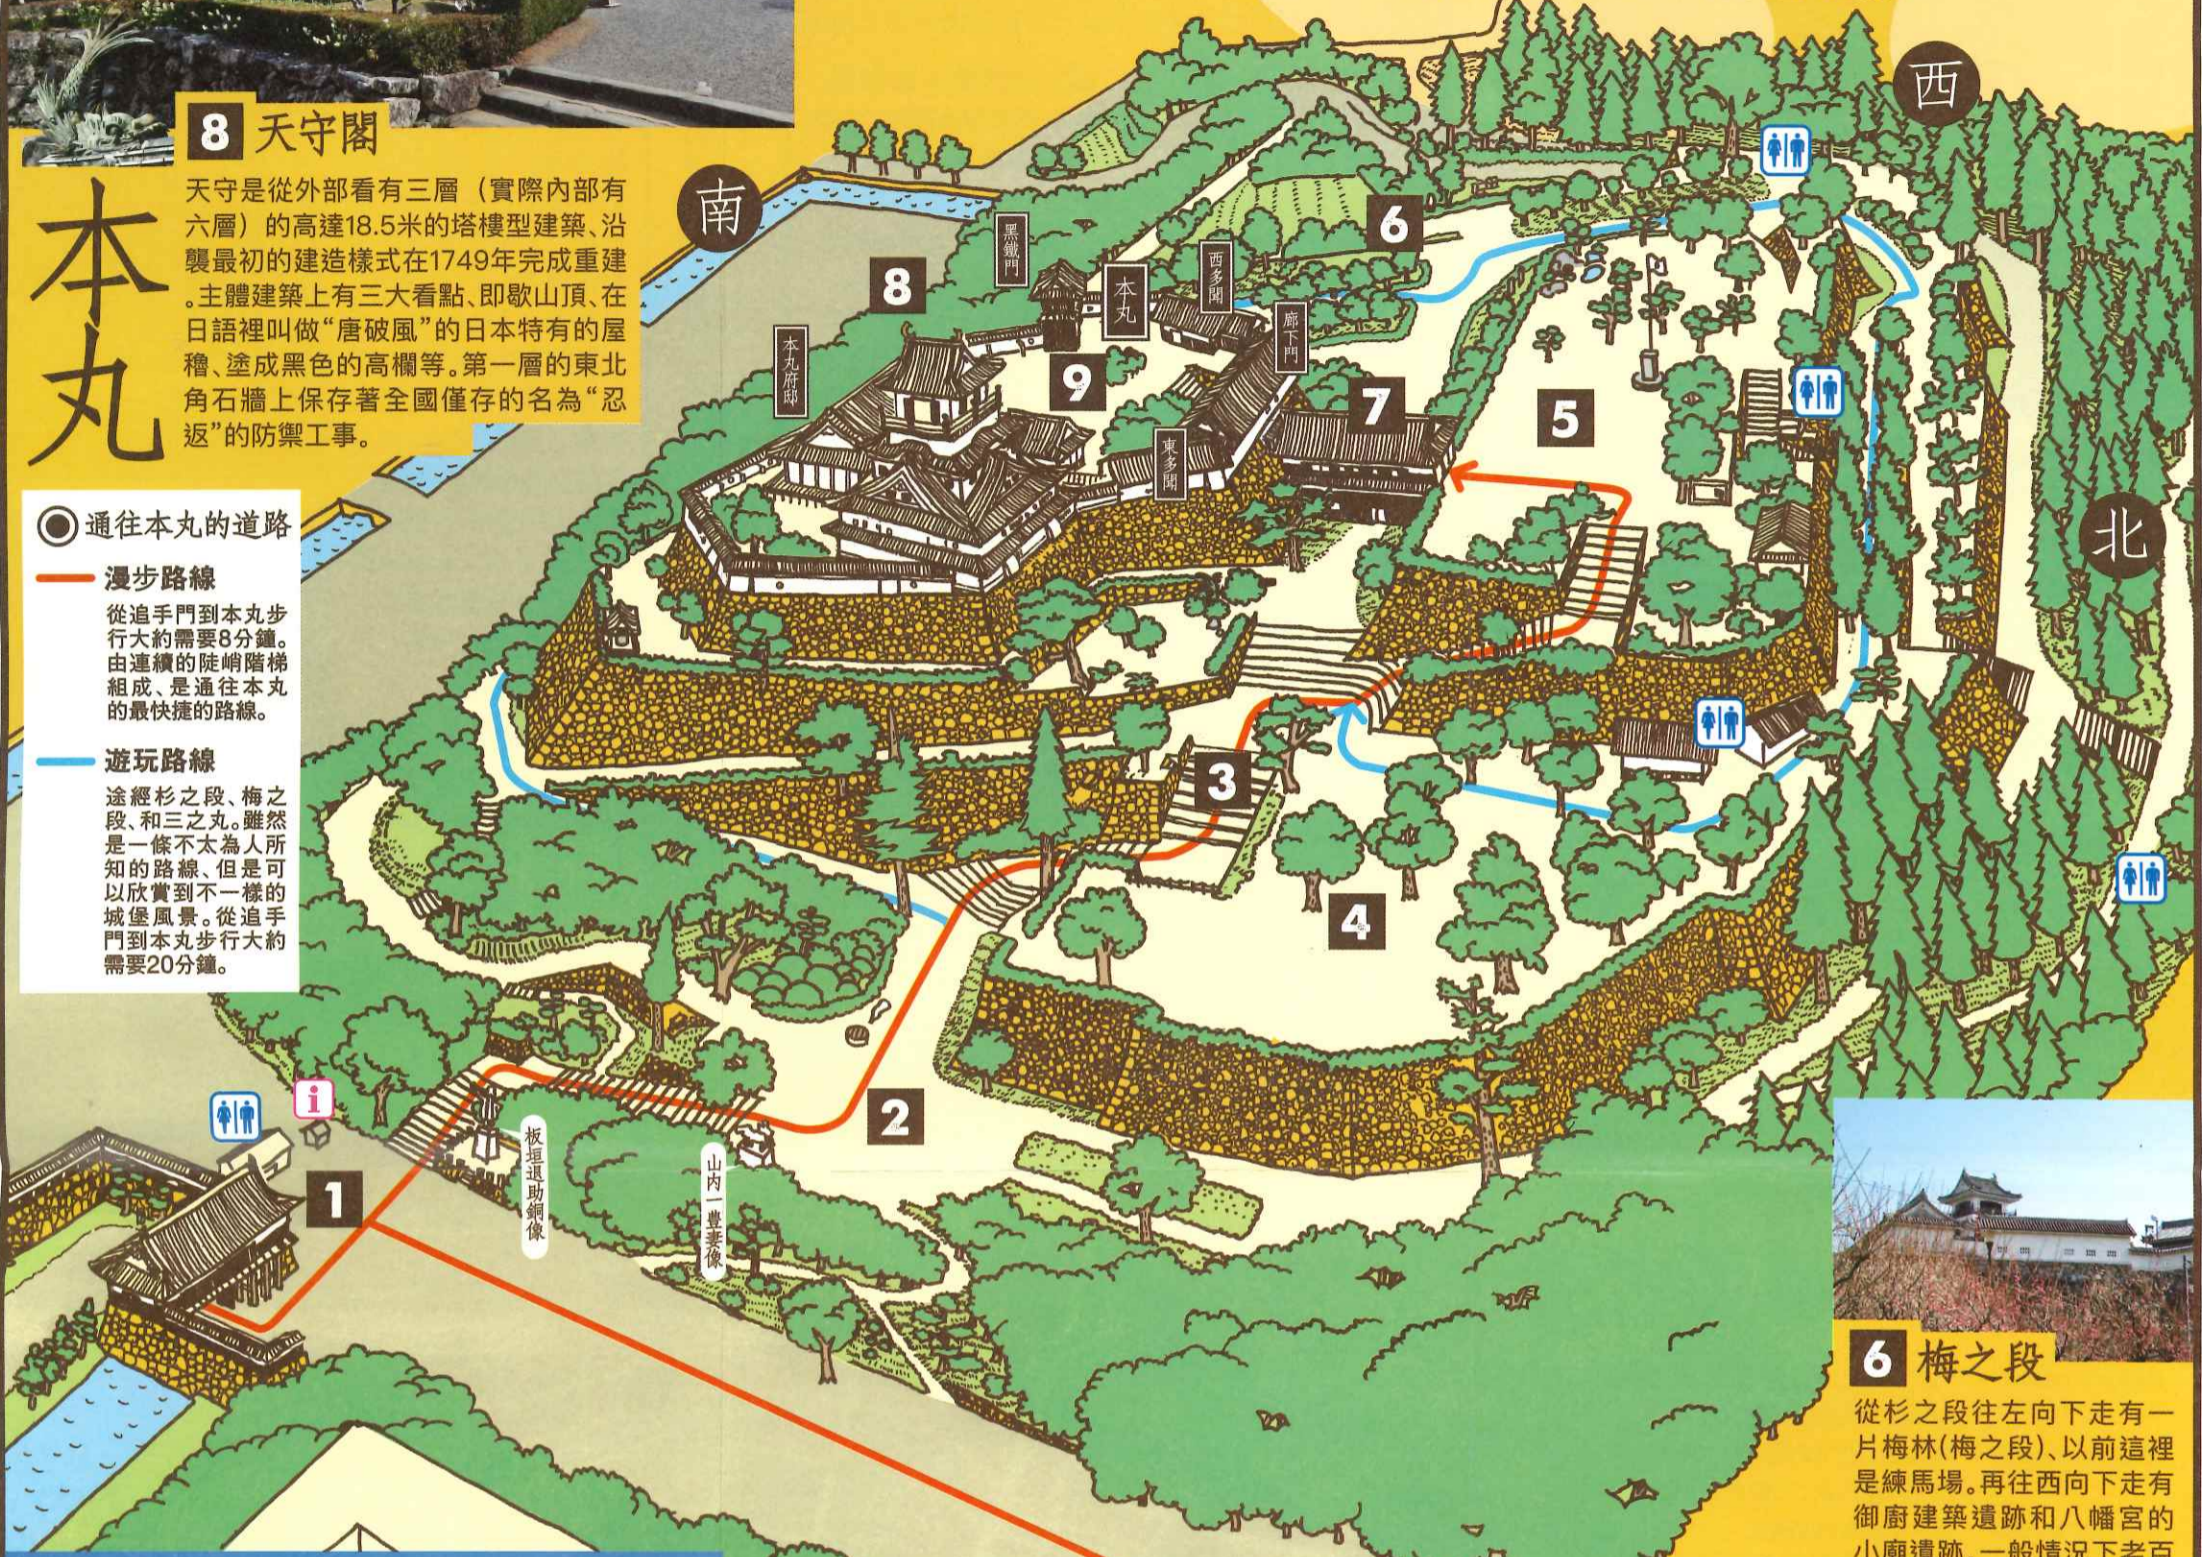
8 天守閣

本丸

天守是從外部看有三層（實際內部有六層）的高達18.5米的塔樓型建築、沿襲最初的建造樣式在1749年完成重建。主體建築上有三大看點、即歇山頂、在日語裡叫做“唐破風”的日本特有的屋稽、塗成黑色的高欄等。第一層的東北角石牆上保存著全國僅存的名為“忍返”的防禦工事。

◉ 通往本丸的道路

漫步路線
從追手門到本丸步行大約需要8分鐘。由連續的陡峭階梯組成、是通往本丸的最快捷的路線。

遊玩路線
途經杉之段、梅之段、和三之丸。雖然是一條不太為人所知的路線、但是可以欣賞到不一樣的城堡風景。從追手門到本丸步行大約需要20分鐘。

南
西
北

1
2
3
4
5
6
7
8
9

黑鐵門
本丸
西多聞
廊下門
本丸府邸
東多聞
板垣退助銅像
山内一豊妻像

6 梅之段

從杉之段往左向下走有一片梅林(梅之段)、以前這裡是練馬場。再往西向下走有御廚建築遺跡和八幡宮的小廟遺跡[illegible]